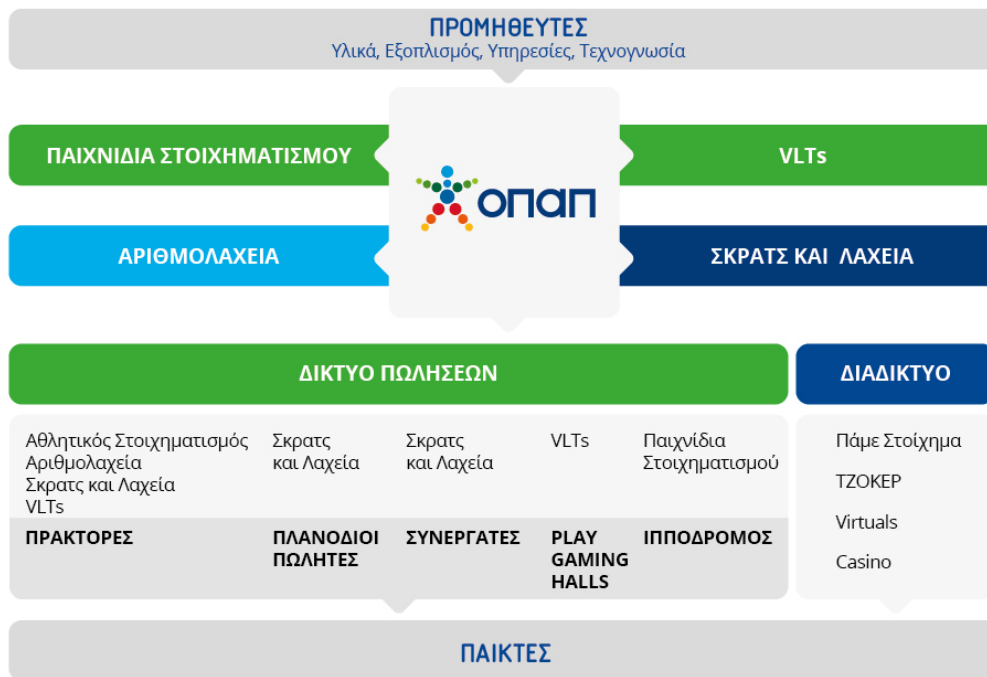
ΠΡΟΜΗΘΕΥΤΕΣ
Υλικά, Εξοπλισμός, Υπηρεσίες, Τεχνογνωσία

ΠΑΙΧΝΙΔΙΑ ΣΤΟΙΧΗΜΑΤΙΣΜΟΥ

VLTs

ΟΠΑΠ

ΑΡΙΘΜΟΛΑΧΕΙΑ

ΣΚΡΑΤΣ ΚΑΙ ΛΑΧΕΙΑ

ΔΙΚΤΥΟ ΠΩΛΗΣΕΩΝ

ΔΙΑΔΙΚΤΥΟ

Αθλητικός Στοιχηματισμός
Αριθμολαχεία
Σκρατς και Λαχεία
VLTs
ΠΡΑΚΤΟΡΕΣ

Σκρατς
και Λαχεία
ΠΛΑΝΟΔΙΟΙ ΠΩΛΗΤΕΣ

Σκρατς
και Λαχεία
ΣΥΝΕΡΓΑΤΕΣ

VLTs
PLAY GAMING HALLS

Παιχνίδια
Στοιχηματισμού
ΙΠΠΟΔΡΟΜΟΣ

Πάμε Στοίχημα
ΤΖΟΚΕΡ
Virtuals
Casino

ΠΑΙΚΤΕΣ